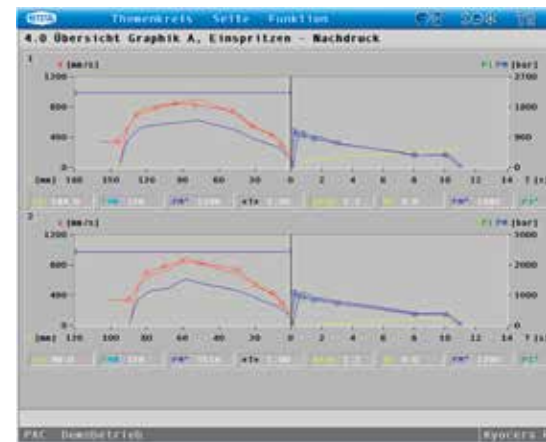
Themenkreis Seite Funktion

4.0 Übersicht Graphik A. Einspritzen - Nachdruck

1
v [mm/s]
1200
800
400
0
[mm] 160 150 120 90 60 30 0 2 4 6 8 10 12 14 T [s]
P1 PH [bar]
2700
1800
900
0

2
v [mm/s]
1200
800
400
0
[mm] 120 100 80 60 40 20 0 2 4 6 8 10 12 14 T [s]
P1 PH [bar]
3000
2000
1000
0

PXC Dombetrieb
Kyocera